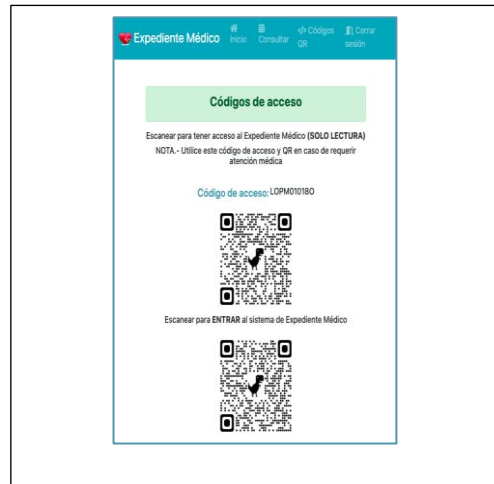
Expediente Médico Inicio Consultar </> Códigos QR Cerrar sesión

Códigos de acceso

Escanear para tener acceso al Expediente Médico (SOLO LECTURA)

NOTA.- Utilice este código de acceso y QR en caso de requerir atención médica

Código de acceso: LOPM01018O

Escanear para ENTRAR al sistema de Expediente Médico